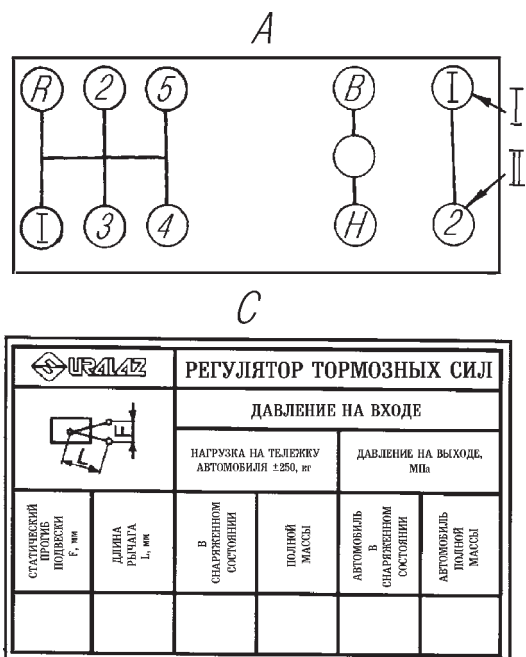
A

R 2 5

I 3 4

B

H

I

2

I

II

C

URALAZ

РЕГУЛЯТОР ТОРМОЗНЫХ СИЛ

ДАВЛЕНИЕ НА ВХОДЕ

F

L

НАГРУЗКА НА ТЕЛЕЖКУ АВТОМОБИЛЯ ±250, кг

ДАВЛЕНИЕ НА ВЫХОДЕ, МПа

| СТАТИЧЕСКИЙ ПРОГИБ ПОДВЕСКИ F, мм | ДЛИНА РЫЧАГА L, мм | В СНАРЯЖЕННОМ СОСТОЯНИИ | ПОЛНОЙ МАССЫ | АВТОМОБИЛЬ В СНАРЯЖЕННОМ СОСТОЯНИИ | АВТОМОБИЛЬ ПОЛНОЙ МАССЫ |
|---|---|---|---|---|---|
| | | | | | |